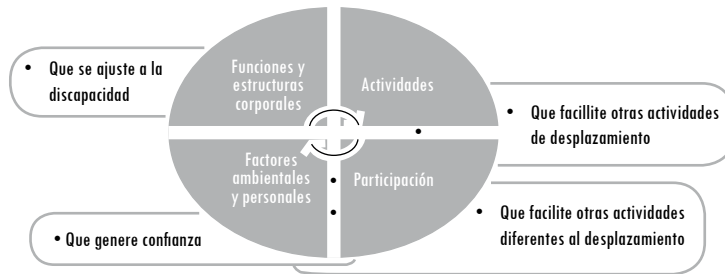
• Que se ajuste a la discapacidad

Funciones y estructuras corporales

Actividades

• Que facillite otras actividades de desplazamiento

Factores ambientales y personales

Participación

• Que facilite otras actividades diferentes al desplazamiento

• Que genere confianza